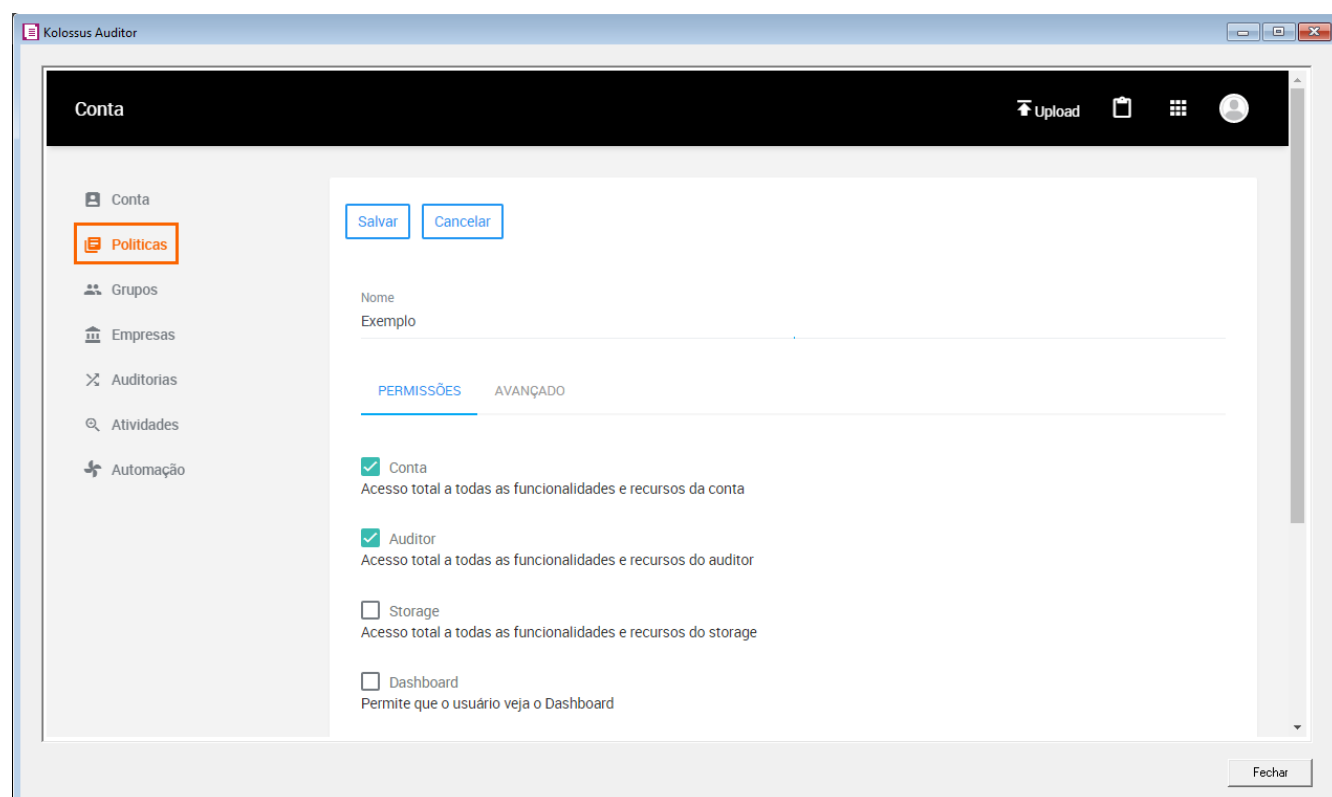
Kolossus Auditor

Conta

Upload

Conta
Politicas
Grupos
Empresas
Auditorias
Atividades
Automação

Salvar
Cancelar

Nome
Exemplo

PERMISSÕES
AVANÇADO

Conta
Acesso total a todas as funcionalidades e recursos da conta

Auditor
Acesso total a todas as funcionalidades e recursos do auditor

Storage
Acesso total a todas as funcionalidades e recursos do storage

Dashboard
Permite que o usuário veja o Dashboard

Fechar